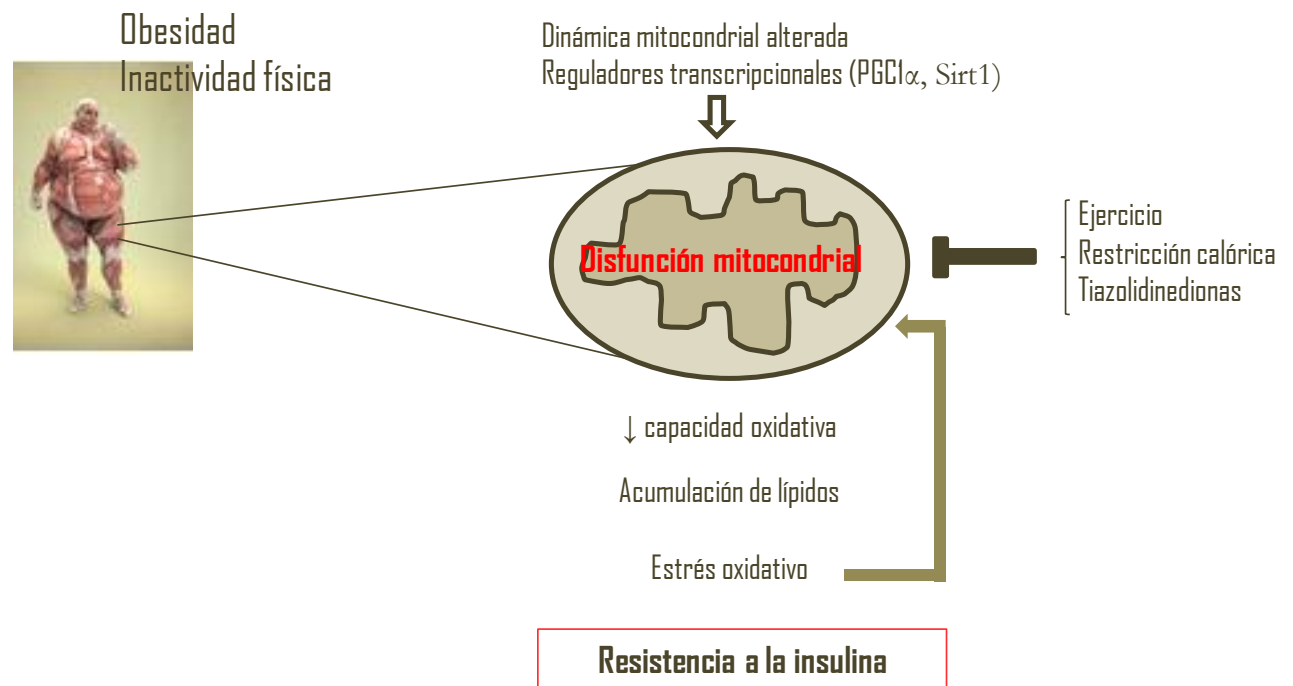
Obesidad
Inactividad física

Dinámica mitocondrial alterada
Reguladores transcripcionales (PGC1$\alpha$, Sirt1)

Disfunción mitocondrial

Ejercicio
Restricción calórica
Tiazolidinedionas

$\downarrow$ capacidad oxidativa

Acumulación de lípidos

Estrés oxidativo

Resistencia a la insulina